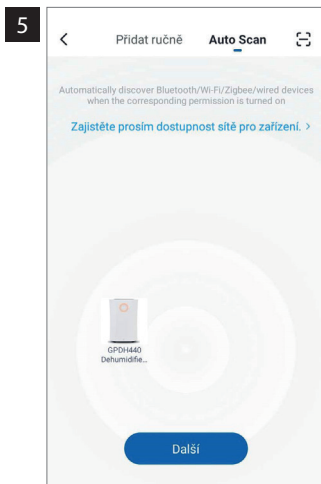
5

<

Přidat ručně

Auto Scan

Automatically discover Bluetooth/Wi-Fi/Zigbee/wired devices when the corresponding permission is turned on

Zajistěte prosím dostupnost sítě pro zařízení. >

GPDH440 Dehumidifie...

Další